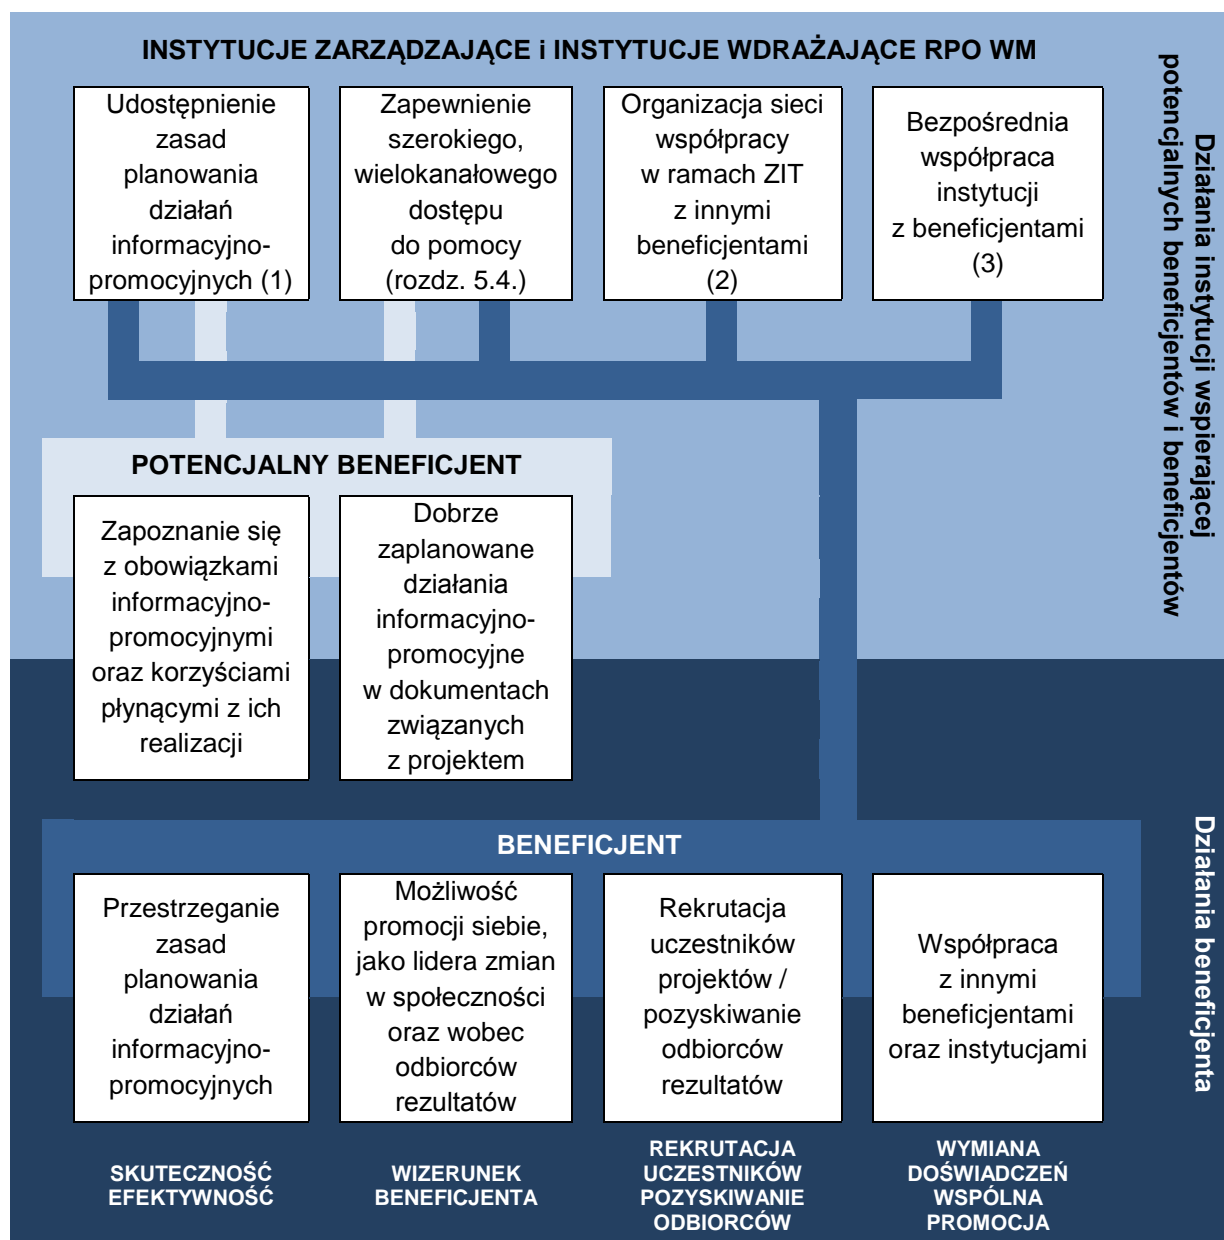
INSTYTUCJE ZARZĄDZAJĄCE i INSTYTUCJE WDRAŻAJĄCE RPO WM

Udostępnienie zasad planowania działań informacyjno-promocyjnych (1)

Zapewnienie szerokiego, wielokanałowego dostępu do pomocy (rozdz. 5.4.)

Organizacja sieci współpracy w ramach ZIT z innymi beneficjentami (2)

Bezpośrednia współpraca instytucji z beneficjentami (3)

Działania instytucji wspierającej potencjalnych beneficjentów i beneficjentów

POTENCJALNY BENEFICJENT

Zapoznanie się z obowiązkami informacyjno-promocyjnymi oraz korzyściami płynącymi z ich realizacji

Dobrze zaplanowane działania informacyjno-promocyjne w dokumentach związanych z projektem

BENEFICJENT

Przestrzeganie zasad planowania działań informacyjno-promocyjnych

Możliwość promocji siebie, jako lidera zmian w społeczności oraz wobec odbiorców rezultatów

Rekrutacja uczestników projektów / pozyskiwanie odbiorców rezultatów

Współpraca z innymi beneficjentami oraz instytucjami

Działania beneficjenta

SKUTECZNOŚĆ EFEKTYWNOŚĆ

WIZERUNEK BENEFICJENTA

REKRUTACJA UCZESTNIKÓW POZYSKIWANIE ODBIORCÓW

WYMIANA DOŚWIADCZEŃ WSPÓLNA PROMOCJA